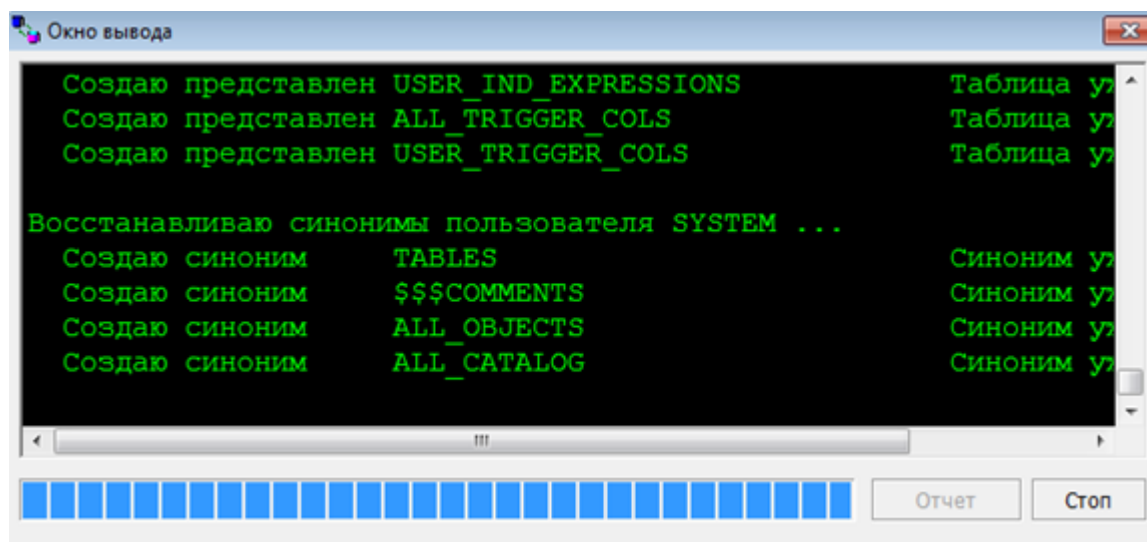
Окно вывода

Создаю представлен USER_IND_EXPRESSIONS Таблица уж
Создаю представлен ALL_TRIGGER_COLS Таблица уж
Создаю представлен USER_TRIGGER_COLS Таблица уж

Восстанавливаю синонимы пользователя SYSTEM ...
Создаю синоним TABLES Синоним уж
Создаю синоним $$$COMMENTS Синоним уж
Создаю синоним ALL_OBJECTS Синоним уж
Создаю синоним ALL_CATALOG Синоним уж

Отчет
Стоп